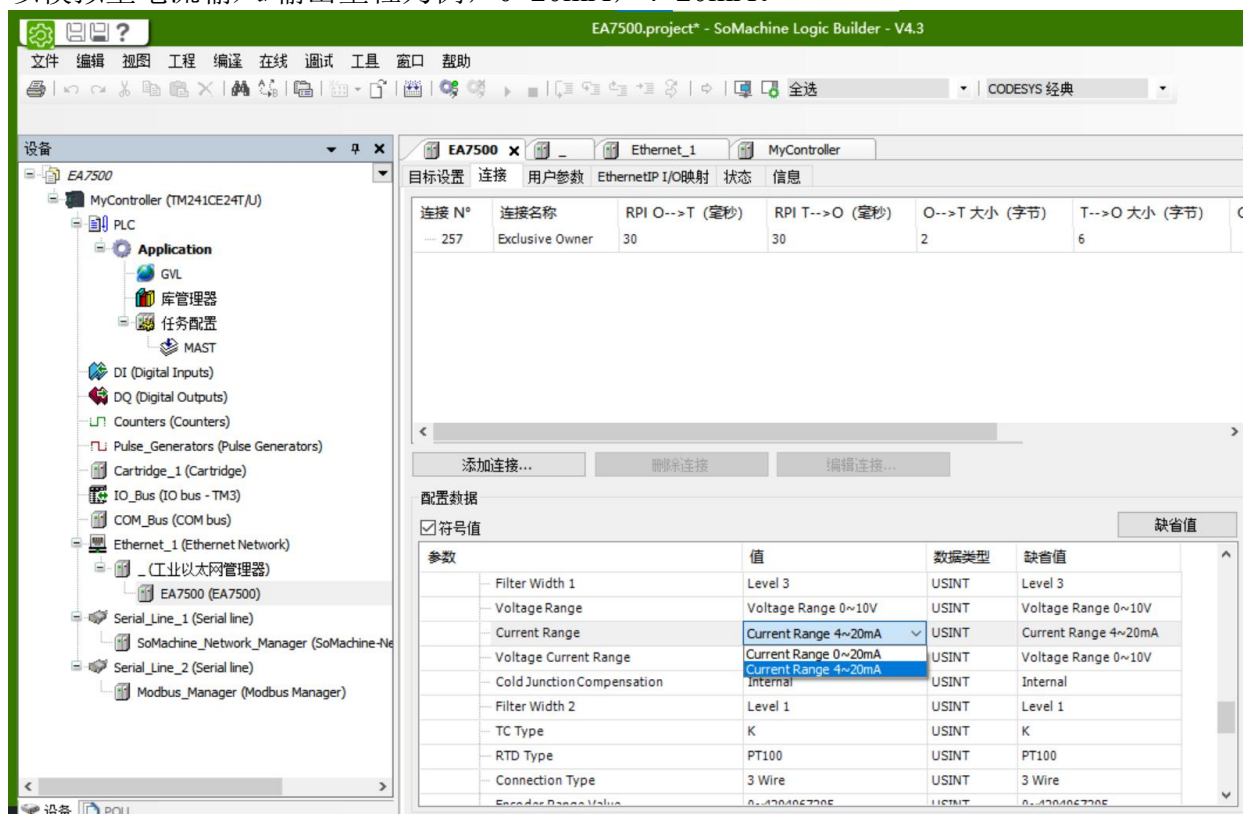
EA7500.project* - SoMachine Logic Builder - V4.3

文件 编辑 视图 工程 编译 在线 调试 工具 窗口 帮助

全选 CODESYS 经典

设备

EA7500
MyController (TM241CE24T/U)
PLC
Application
GVL
库管理器
任务配置
MAST
DI (Digital Inputs)
DQ (Digital Outputs)
Counters (Counters)
Pulse_Generators (Pulse Generators)
Cartridge_1 (Cartridge)
IO_Bus (IO bus - TM3)
COM_Bus (COM bus)
Ethernet_1 (Ethernet Network)
_ (工业以太网管理器)
EA7500 (EA7500)
Serial_Line_1 (Serial line)
SoMachine_Network_Manager (SoMachine-Ne
Serial_Line_2 (Serial line)
Modbus_Manager (Modbus Manager)

设备 POU

EA7500 _ Ethernet_1 MyController

目标设置 连接 用户参数 EthernetIP I/O映射 状态 信息

| 连接 N° | 连接名称 | RPI O-->T (毫秒) | RPI T-->O (毫秒) | O-->T 大小 (字节) | T-->O 大小 (字节) |
|---|---|---|---|---|---|
| 257 | Exclusive Owner | 30 | 30 | 2 | 6 |

添加连接... 删除连接 编辑连接...

配置数据

☑符号值

缺省值

| 参数 | 值 | 数据类型 | 缺省值 |
|---|---|---|---|
| Filter Width 1 | Level 3 | USINT | Level 3 |
| Voltage Range | Voltage Range 0~10V | USINT | Voltage Range 0~10V |
| Current Range | Current Range 4~20mA | USINT | Current Range 4~20mA |
| Voltage Current Range | Current Range 0~20mA / Current Range 4~20mA | USINT | Voltage Range 0~10V |
| Cold Junction Compensation | Internal | USINT | Internal |
| Filter Width 2 | Level 1 | USINT | Level 1 |
| TC Type | K | USINT | K |
| RTD Type | PT100 | USINT | PT100 |
| Connection Type | 3 Wire | USINT | 3 Wire |
| Encoder Range Value | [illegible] | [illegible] | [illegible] |